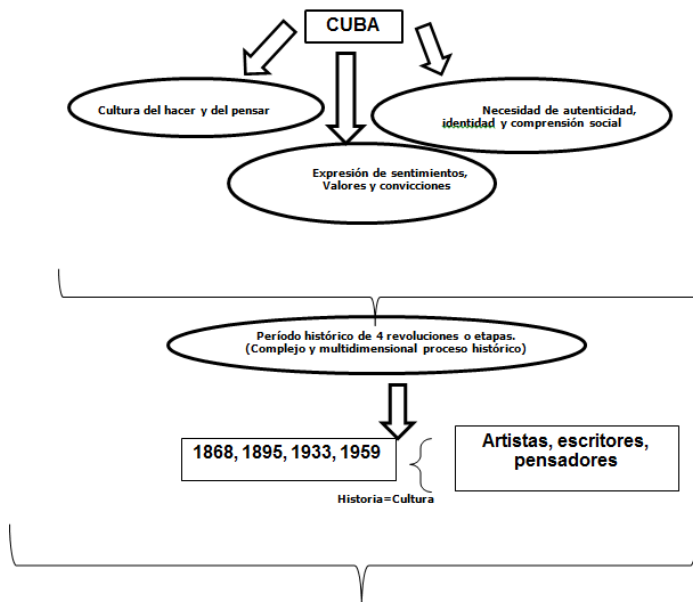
CUBA

Cultura del hacer y del pensar

Necesidad de autenticidad, identidad y comprensión social

Expresión de sentimientos, Valores y convicciones

Período histórico de 4 revoluciones o etapas. (Complejo y multidimensional proceso histórico)

1868, 1895, 1933, 1959

Artistas, escritores, pensadores

Historia=Cultura